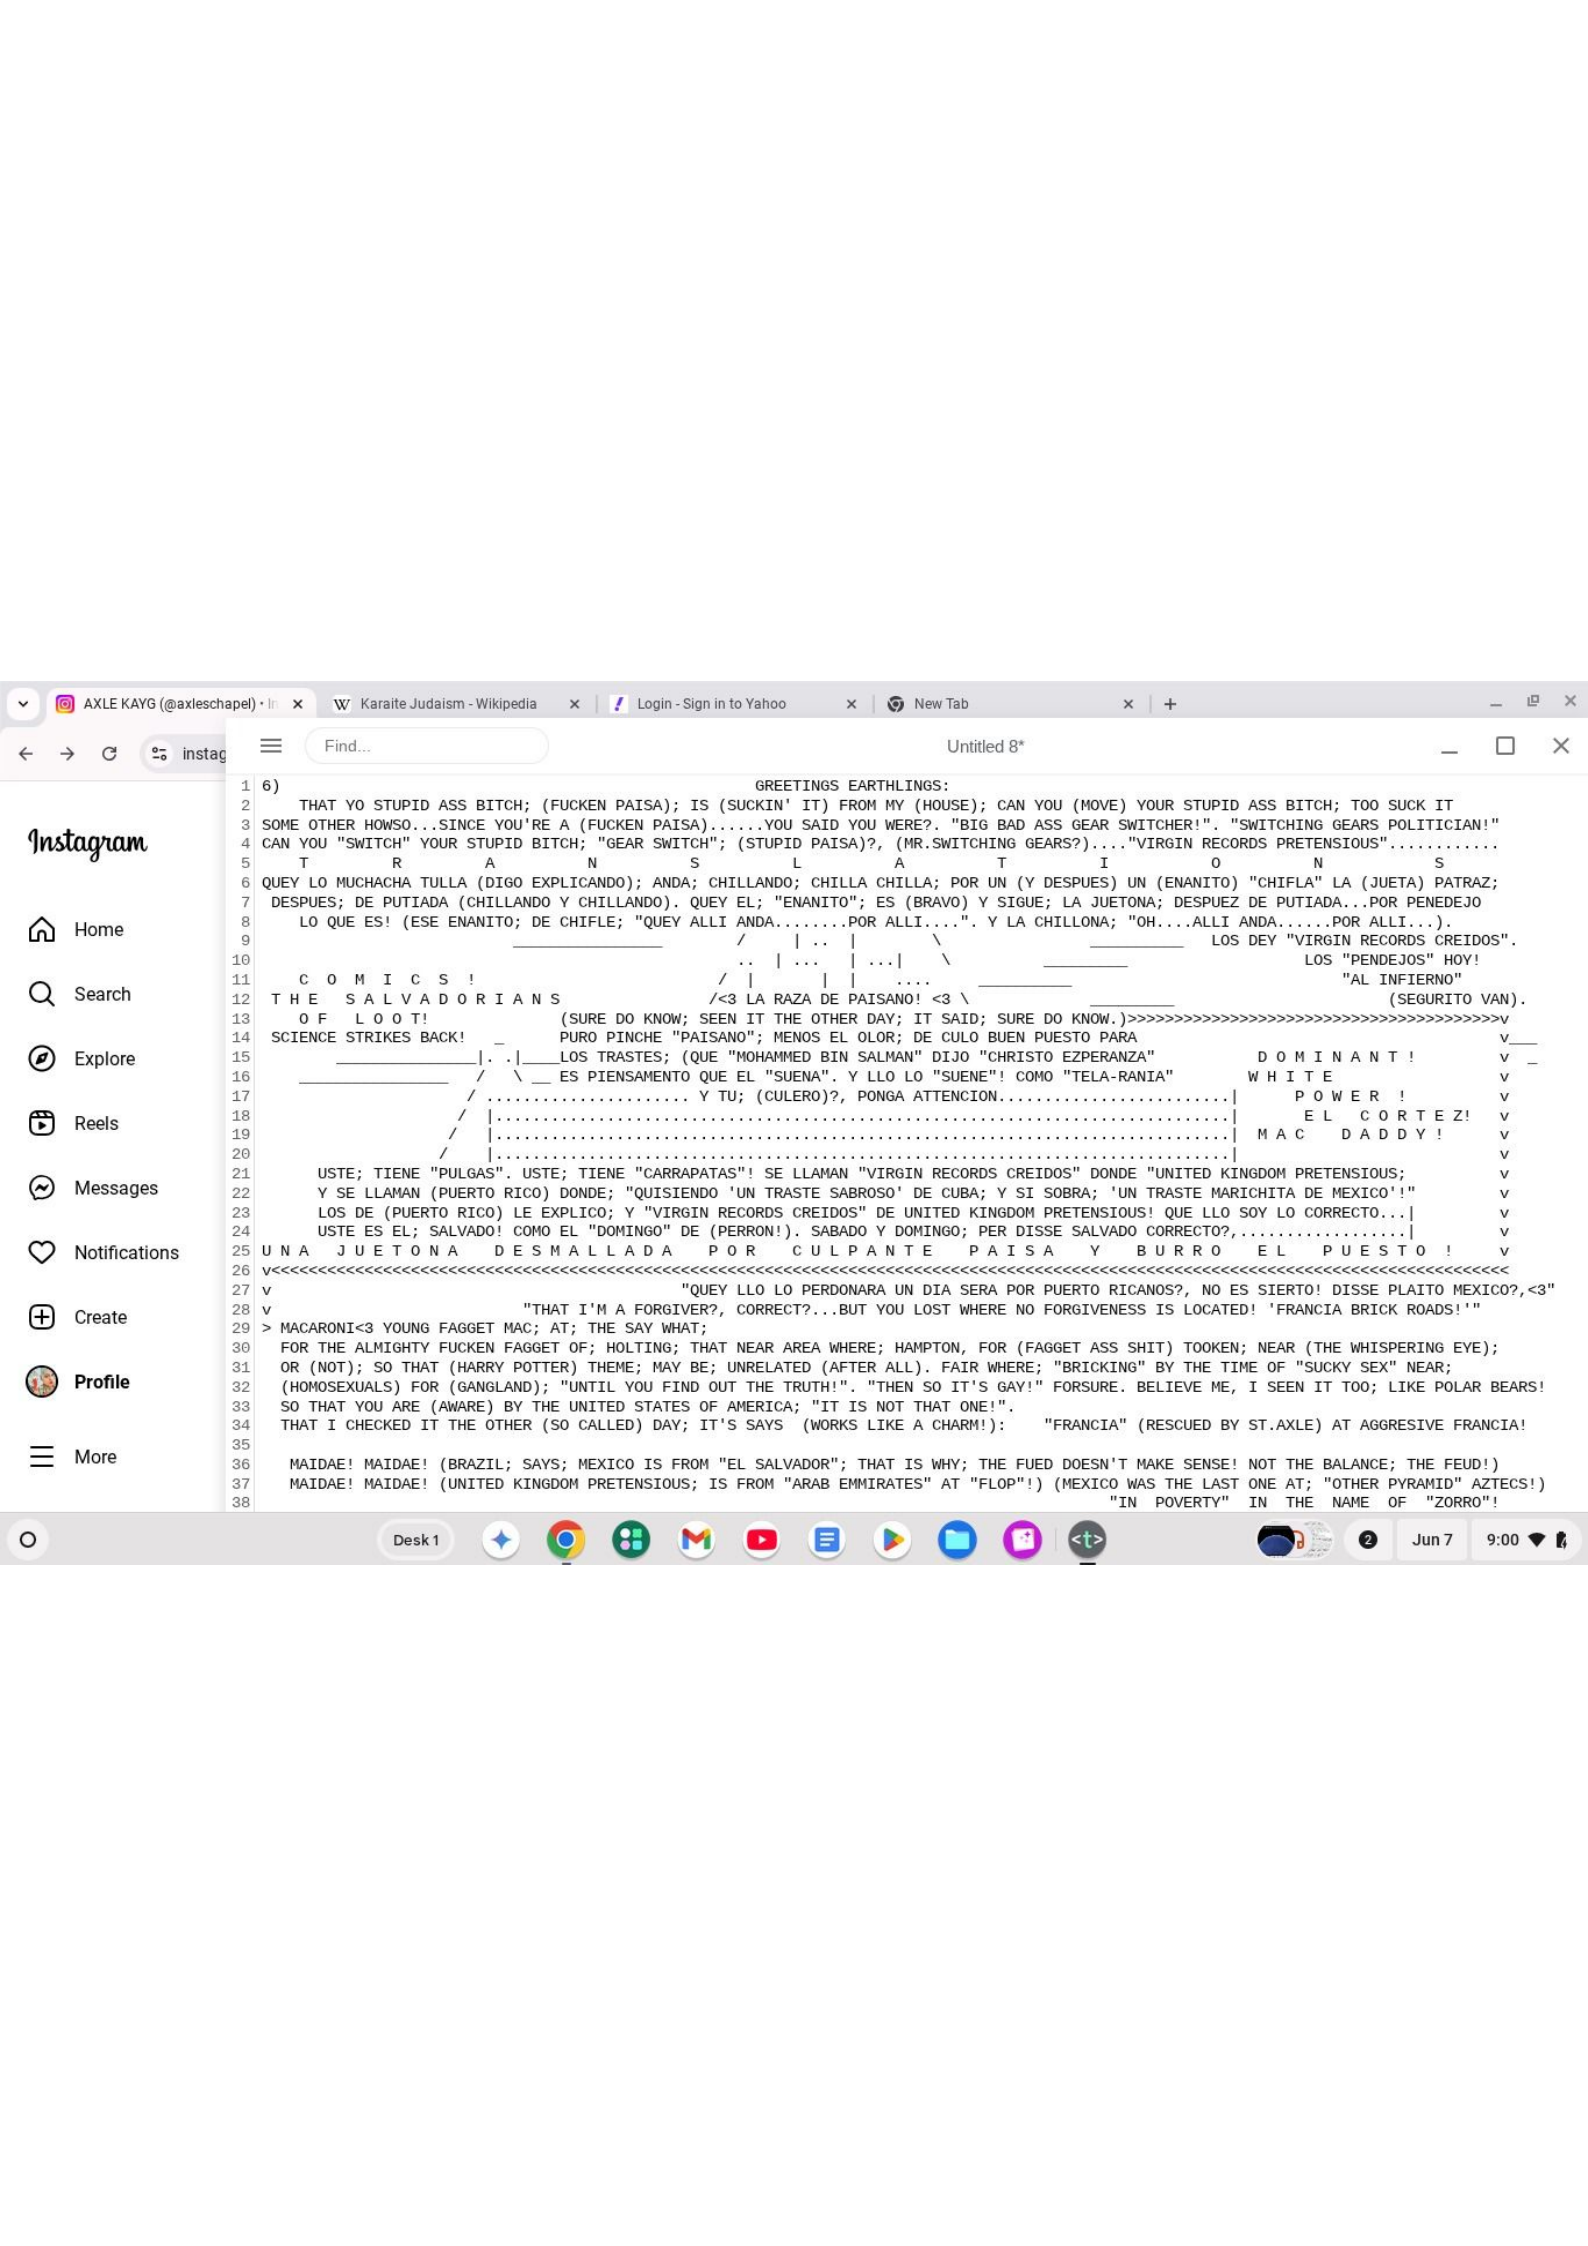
AXLE KAYG (@axleschapel) • In ×
Karaite Judaism - Wikipedia ×
Login - Sign in to Yahoo ×
New Tab ×
+

instag

Find...
Untitled 8*

Instagram
Home
Search
Explore
Reels
Messages
Notifications
Create
Profile
More

1 6) GREETINGS EARTHLINGS:
2 THAT YO STUPID ASS BITCH; (FUCKEN PAISA); IS (SUCKIN' IT) FROM MY (HOUSE); CAN YOU (MOVE) YOUR STUPID ASS BITCH; TOO SUCK IT
3 SOME OTHER HOWSO...SINCE YOU'RE A (FUCKEN PAISA)......YOU SAID YOU WERE?. "BIG BAD ASS GEAR SWITCHER!". "SWITCHING GEARS POLITICIAN!"
4 CAN YOU "SWITCH" YOUR STUPID BITCH; "GEAR SWITCH"; (STUPID PAISA)?, (MR.SWITCHING GEARS?)...."VIRGIN RECORDS PRETENSIOUS"...........
5 T R A N S L A T I O N S
6 QUEY LO MUCHACHA TULLA (DIGO EXPLICANDO); ANDA; CHILLANDO; CHILLA CHILLA; POR UN (Y DESPUES) UN (ENANITO) "CHIFLA" LA (JUETA) PATRAZ;
7 DESPUES; DE PUTIADA (CHILLANDO Y CHILLANDO). QUEY EL; "ENANITO"; ES (BRAVO) Y SIGUE; LA JUETONA; DESPUEZ DE PUTIADA...POR PENEDEJO
8 LO QUE ES! (ESE ENANITO; DE CHIFLE; "QUEY ALLI ANDA........POR ALLI....". Y LA CHILLONA; "OH....ALLI ANDA......POR ALLI...).
9 ________________ / | .. | \ __________ LOS DEY "VIRGIN RECORDS CREIDOS".
10 .. | ... | ...| \ _________ LOS "PENDEJOS" HOY!
11 C O M I C S ! / | | | .... __________ "AL INFIERNO"
12 T H E S A L V A D O R I A N S /<3 LA RAZA DE PAISANO! <3 \ _________ (SEGURITO VAN).
13 O F L O O T! (SURE DO KNOW; SEEN IT THE OTHER DAY; IT SAID; SURE DO KNOW.)>>>>>>>>>>>>>>>>>>>>>>>>>>>>>>>>>>>>>>>>v
14 SCIENCE STRIKES BACK! _ PURO PINCHE "PAISANO"; MENOS EL OLOR; DE CULO BUEN PUESTO PARA v___
15 _______________|. .|____LOS TRASTES; (QUE "MOHAMMED BIN SALMAN" DIJO "CHRISTO EZPERANZA" D O M I N A N T ! v _
16 ________________ / \ __ ES PIENSAMENTO QUE EL "SUENA". Y LLO LO "SUENE"! COMO "TELA-RANIA" W H I T E v
17 / ..................... Y TU; (CULERO)?, PONGA ATTENCION........................| P O W E R ! v
18 / |.................................................................................| E L C O R T E Z! v
19 / |.................................................................................| M A C D A D D Y ! v
20 / |.................................................................................| v
21 USTE; TIENE "PULGAS". USTE; TIENE "CARRAPATAS"! SE LLAMAN "VIRGIN RECORDS CREIDOS" DONDE "UNITED KINGDOM PRETENSIOUS; v
22 Y SE LLAMAN (PUERTO RICO) DONDE; "QUISIENDO 'UN TRASTE SABROSO' DE CUBA; Y SI SOBRA; 'UN TRASTE MARICHITA DE MEXICO'!" v
23 LOS DE (PUERTO RICO) LE EXPLICO; Y "VIRGIN RECORDS CREIDOS" DE UNITED KINGDOM PRETENSIOUS! QUE LLO SOY LO CORRECTO...| v
24 USTE ES EL; SALVADO! COMO EL "DOMINGO" DE (PERRON!). SABADO Y DOMINGO; PER DISSE SALVADO CORRECTO?,..................| v
25 U N A J U E T O N A D E S M A L L A D A P O R C U L P A N T E P A I S A Y B U R R O E L P U E S T O ! v
26 v<<<<<<<<<<<<<<<<<<<<<<<<<<<<<<<<<<<<<<<<<<<<<<<<<<<<<<<<<<<<<<<<<<<<<<<<<<<<<<<<<<<<<<<<<<<<<<<<<<<<<<<<<<<<<<<<<<<<<<<<<<<<<<<<<<<<
27 v "QUEY LLO LO PERDONARA UN DIA SERA POR PUERTO RICANOS?, NO ES SIERTO! DISSE PLAITO MEXICO?,<3"
28 v "THAT I'M A FORGIVER?, CORRECT?...BUT YOU LOST WHERE NO FORGIVENESS IS LOCATED! 'FRANCIA BRICK ROADS!'"
29 > MACARONI<3 YOUNG FAGGET MAC; AT; THE SAY WHAT;
30 FOR THE ALMIGHTY FUCKEN FAGGET OF; HOLTING; THAT NEAR AREA WHERE; HAMPTON, FOR (FAGGET ASS SHIT) TOOKEN; NEAR (THE WHISPERING EYE);
31 OR (NOT); SO THAT (HARRY POTTER) THEME; MAY BE; UNRELATED (AFTER ALL). FAIR WHERE; "BRICKING" BY THE TIME OF "SUCKY SEX" NEAR;
32 (HOMOSEXUALS) FOR (GANGLAND); "UNTIL YOU FIND OUT THE TRUTH!". "THEN SO IT'S GAY!" FORSURE. BELIEVE ME, I SEEN IT TOO; LIKE POLAR BEARS!
33 SO THAT YOU ARE (AWARE) BY THE UNITED STATES OF AMERICA; "IT IS NOT THAT ONE!".
34 THAT I CHECKED IT THE OTHER (SO CALLED) DAY; IT'S SAYS (WORKS LIKE A CHARM!): "FRANCIA" (RESCUED BY ST.AXLE) AT AGGRESIVE FRANCIA!
35
36 MAIDAE! MAIDAE! (BRAZIL; SAYS; MEXICO IS FROM "EL SALVADOR"; THAT IS WHY; THE FUED DOESN'T MAKE SENSE! NOT THE BALANCE; THE FEUD!)
37 MAIDAE! MAIDAE! (UNITED KINGDOM PRETENSIOUS; IS FROM "ARAB EMMIRATES" AT "FLOP"!) (MEXICO WAS THE LAST ONE AT; "OTHER PYRAMID" AZTECS!)
38 "IN POVERTY" IN THE NAME OF "ZORRO"!

Desk 1
2
Jun 7
9:00